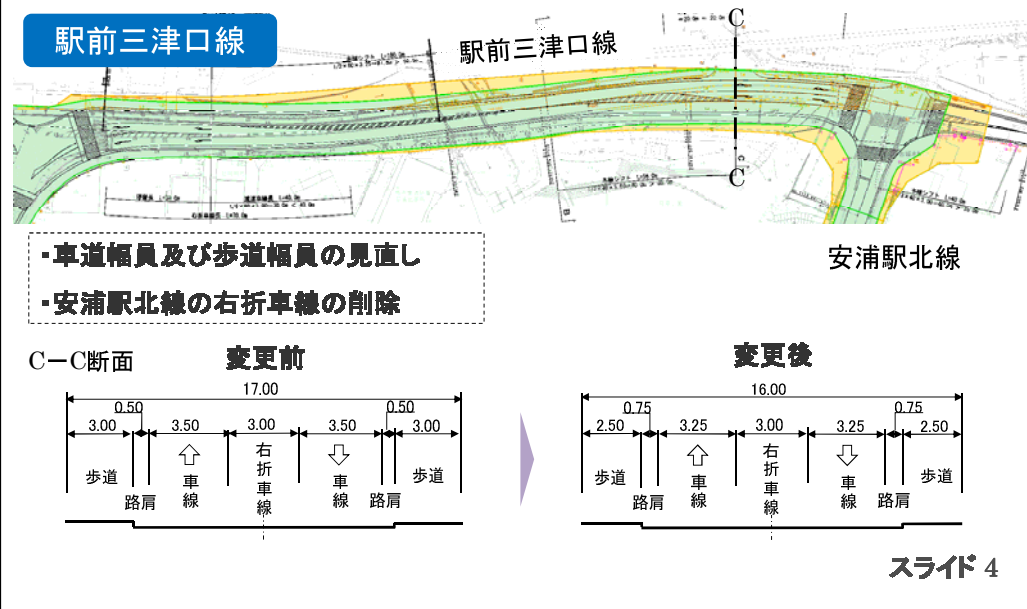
駅前三津口線

駅前三津口線

C

C

安浦駅北線

▪車道幅員及び歩道幅員の見直し

▪安浦駅北線の右折車線の削除

C－C断面

変更前

17.00

| 3.00 | 0.50 | 3.50 | 3.00 | 3.50 | 0.50 | 3.00 |
|---|---|---|---|---|---|---|
| 歩道 | 路肩 | 車線 | 右折車線 | 車線 | 路肩 | 歩道 |

変更後

16.00

| 2.50 | 0.75 | 3.25 | 3.00 | 3.25 | 0.75 | 2.50 |
|---|---|---|---|---|---|---|
| 歩道 | 路肩 | 車線 | 右折車線 | 車線 | 路肩 | 歩道 |

スライド 4